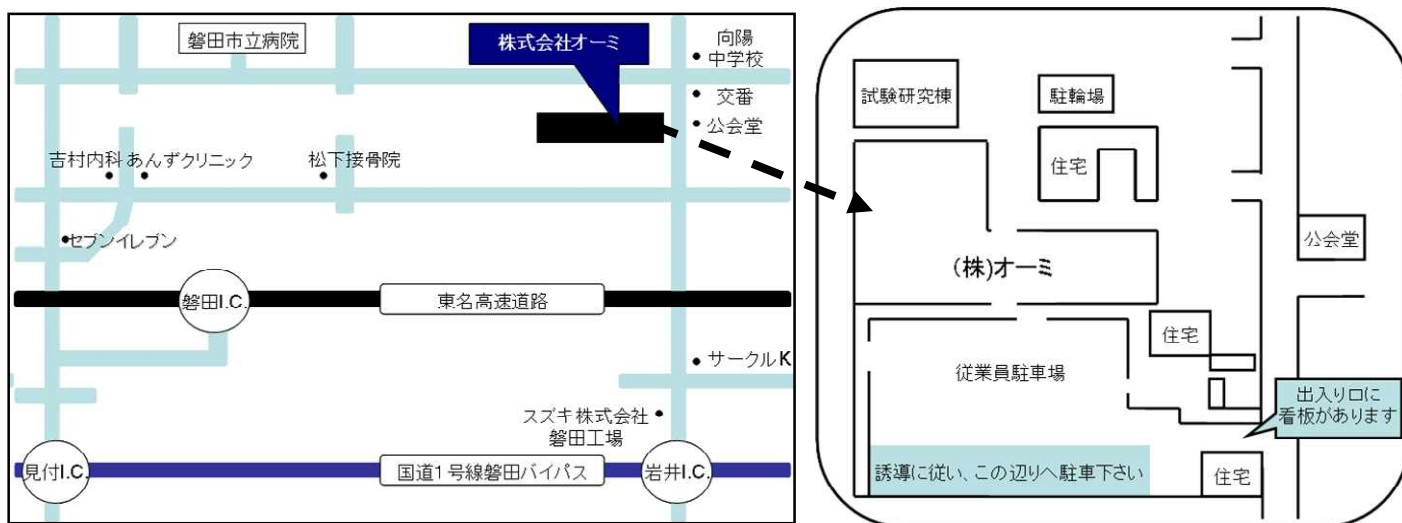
磐田市立病院

株式会社オーミ

向陽
中学校

交番

公会堂

吉村内科

あんずクリニック

松下接骨院

セブンイレブン

磐田I.C.

東名高速道路

サークルK

スズキ株式会社
磐田工場

見付I.C.

国道1号線磐田バイパス

岩井I.C.

試験研究棟

駐輪場

住宅

公会堂

(株)オーミ

住宅

従業員駐車場

出入り口に
看板があります

誘導に従い、この辺りへ駐車下さい

住宅